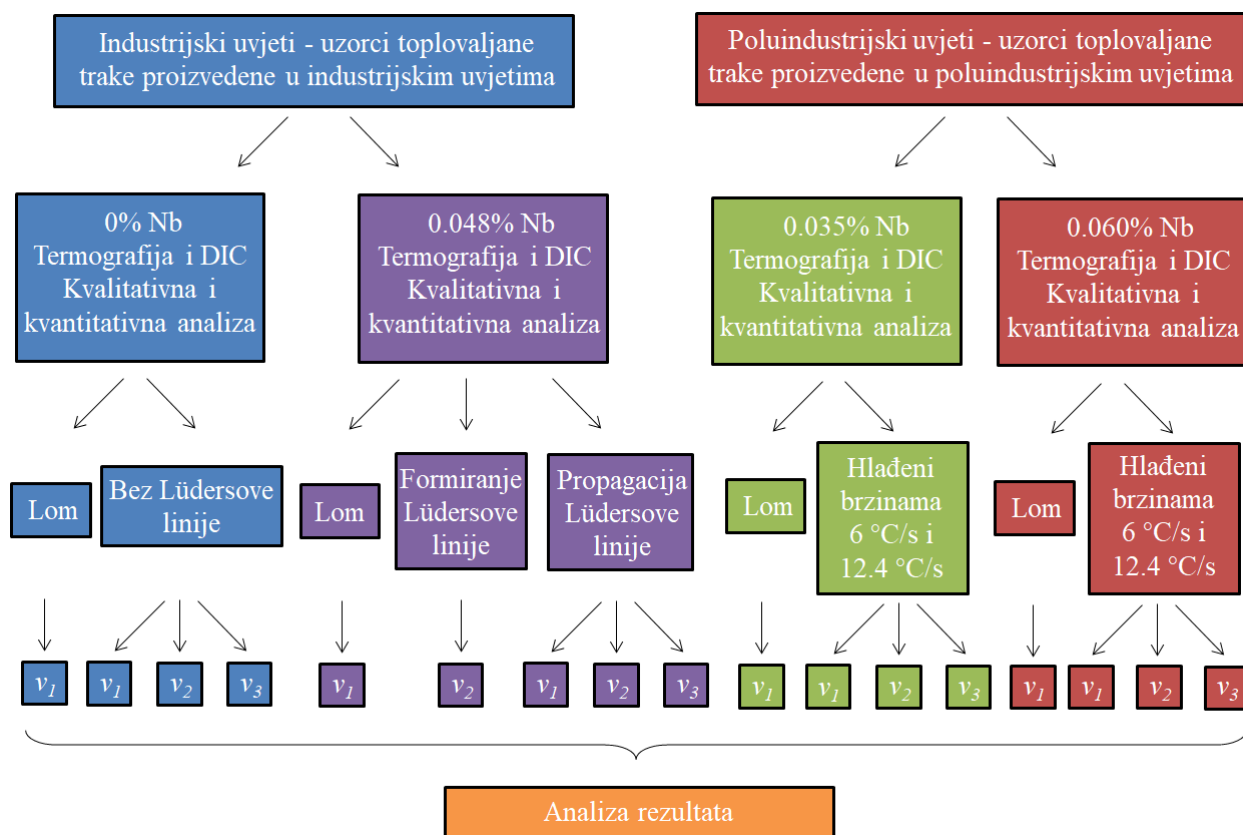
Industrijski uvjeti - uzorci toplovaljane trake proizvedene u industrijskim uvjetima

Poluindustrijski uvjeti - uzorci toplovaljane trake proizvedene u poluindustrijskim uvjetima

0% Nb
Termografija i DIC
Kvalitativna i kvantitativna analiza

0.048% Nb
Termografija i DIC
Kvalitativna i kvantitativna analiza

0.035% Nb
Termografija i DIC
Kvalitativna i kvantitativna analiza

0.060% Nb
Termografija i DIC
Kvalitativna i kvantitativna analiza

Lom

Bez Lüdersove linije

Lom

Formiranje Lüdersove linije

Propagacija Lüdersove linije

Lom

Hlađeni brzinama 6 °C/s i 12.4 °C/s

Lom

Hlađeni brzinama 6 °C/s i 12.4 °C/s

$v_1$ $v_1$ $v_2$ $v_3$ $v_1$ $v_2$ $v_1$ $v_2$ $v_3$ $v_1$ $v_1$ $v_2$ $v_3$ $v_1$ $v_1$ $v_2$ $v_3$

Analiza rezultata